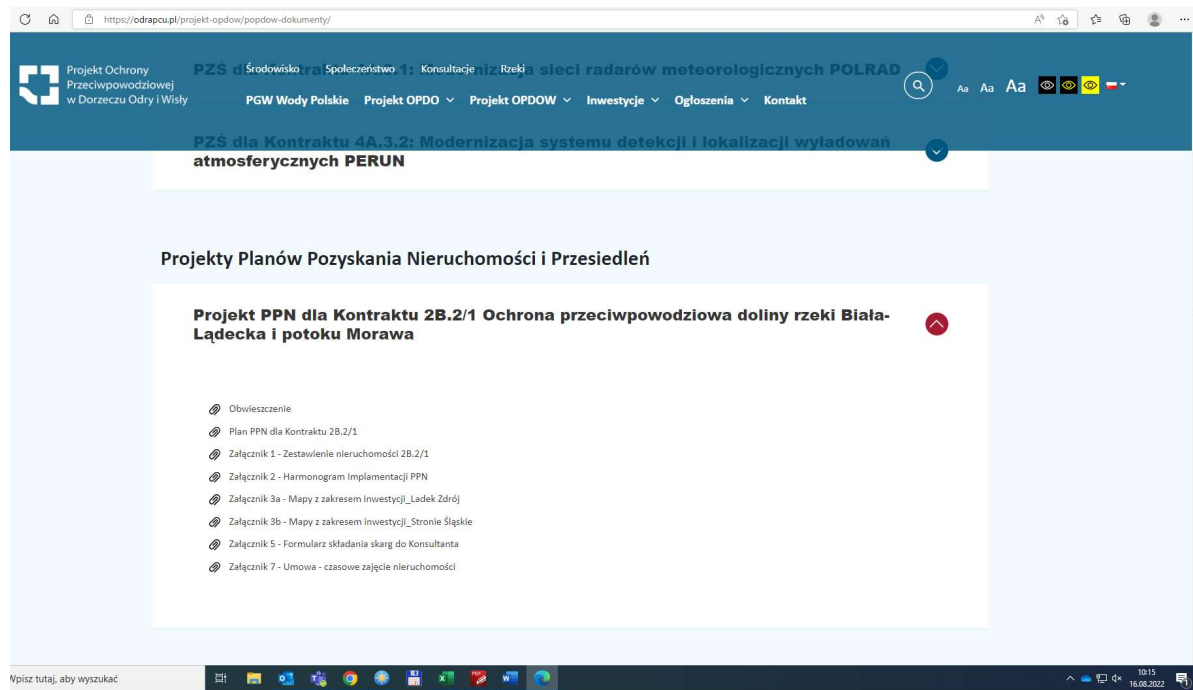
https://odrapcu.pl/projekt-opdow/popdow-dokumenty/

Projekt Ochrony Przeciwpowodziowej w Dorzeczu Odry i Wisły

Środowisko Społeczeństwo Konsultacje Rzeki

PGW Wody Polskie Projekt OPDO Projekt OPDOW Inwestycje Ogłoszenia Kontakt

Aa Aa Aa

PZŚ d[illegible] 1: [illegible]nizacja sieci radarów meteorologicznych POLRAD

PZŚ dla Kontraktu 4A.3.2: Modernizacja systemu detekcji i lokalizacji wyładowań atmosferycznych PERUN

Projekty Planów Pozyskania Nieruchomości i Przesiedleń

Projekt PPN dla Kontraktu 2B.2/1 Ochrona przeciwpowodziowa doliny rzeki Biała-Lądecka i potoku Morawa

Obwieszczenie

Plan PPN dla Kontraktu 2B.2/1

Załącznik 1 - Zestawienie nieruchomości 2B.2/1

Załącznik 2 - Harmonogram Implementacji PPN

Załącznik 3a - Mapy z zakresem inwestycji_Ladek Zdrój

Załącznik 3b - Mapy z zakresem inwestycji_Stronie Śląskie

Załącznik 5 - Formularz składania skarg do Konsultanta

Załącznik 7 - Umowa - czasowe zajęcie nieruchomości

Wpisz tutaj, aby wyszukać

10:15
16.08.2022